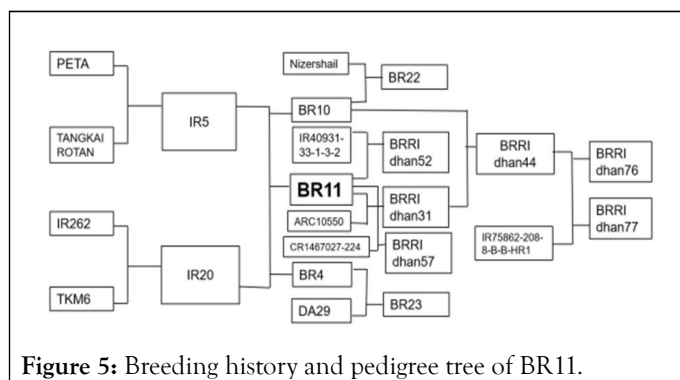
PETA

TANGKAI ROTAN

IR5

Nizershail

BR22

BR10

IR40931-33-1-3-2

BRRI dhan52

BRRI dhan44

BRRI dhan76

BR11

ARC10550

BRRI dhan31

BRRI dhan77

IR75862-208-8-B-B-HR1

IR262

CR1467027-224

BRRI dhan57

IR20

BR4

TKM6

DA29

BR23

**Figure 5:** Breeding history and pedigree tree of BR11.